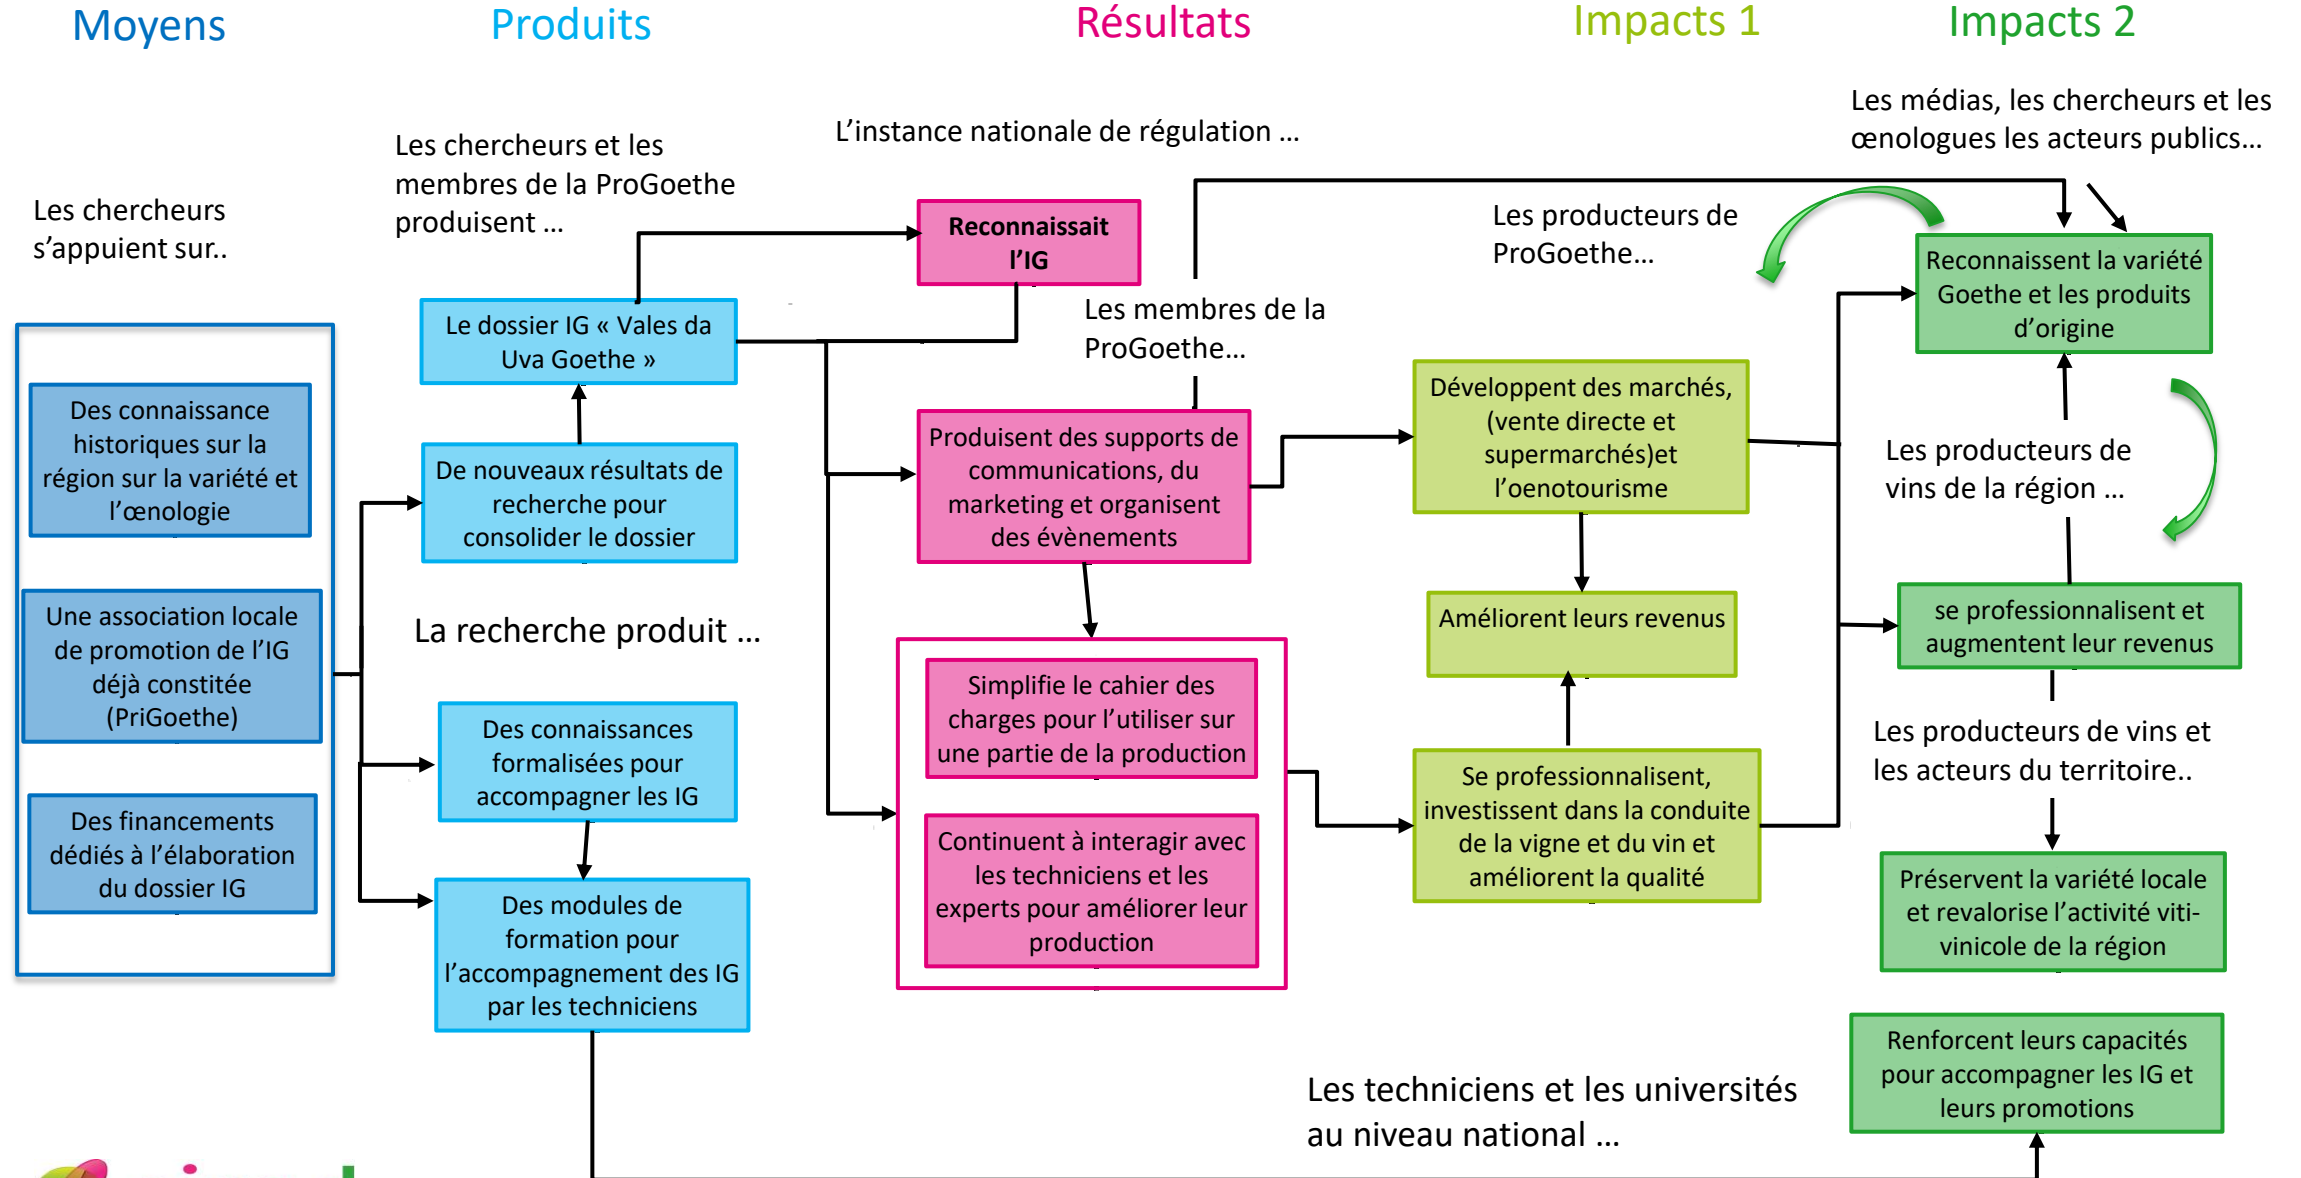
Moyens

Produits

Résultats

Impacts 1

Impacts 2

Les médias, les chercheurs et les œnologues les acteurs publics…

L'instance nationale de régulation …

Les chercheurs et les membres de la ProGoethe produisent …

Les chercheurs s'appuient sur..

Reconnaissait l'IG

Les producteurs de ProGoethe…

Reconnaissent la variété Goethe et les produits d'origine

Le dossier IG « Vales da Uva Goethe »

Les membres de la ProGoethe…

Des connaissance historiques sur la région sur la variété et l'œnologie

Développent des marchés, (vente directe et supermarchés)et l'oenotourisme

Produisent des supports de communications, du marketing et organisent des évènements

De nouveaux résultats de recherche pour consolider le dossier

Les producteurs de vins de la région …

Une association locale de promotion de l'IG déjà constitée (PriGoethe)

La recherche produit …

Améliorent leurs revenus

se professionnalisent et augmentent leur revenus

Simplifie le cahier des charges pour l'utiliser sur une partie de la production

Des connaissances formalisées pour accompagner les IG

Les producteurs de vins et les acteurs du territoire..

Se professionnalisent, investissent dans la conduite de la vigne et du vin et améliorent la qualité

Des financements dédiés à l'élaboration du dossier IG

Continuent à interagir avec les techniciens et les experts pour améliorer leur production

Préservent la variété locale et revalorise l'activité viti-vinicole de la région

Des modules de formation pour l'accompagnement des IG par les techniciens

Renforcent leurs capacités pour accompagner les IG et leurs promotions

Les techniciens et les universités au niveau national …